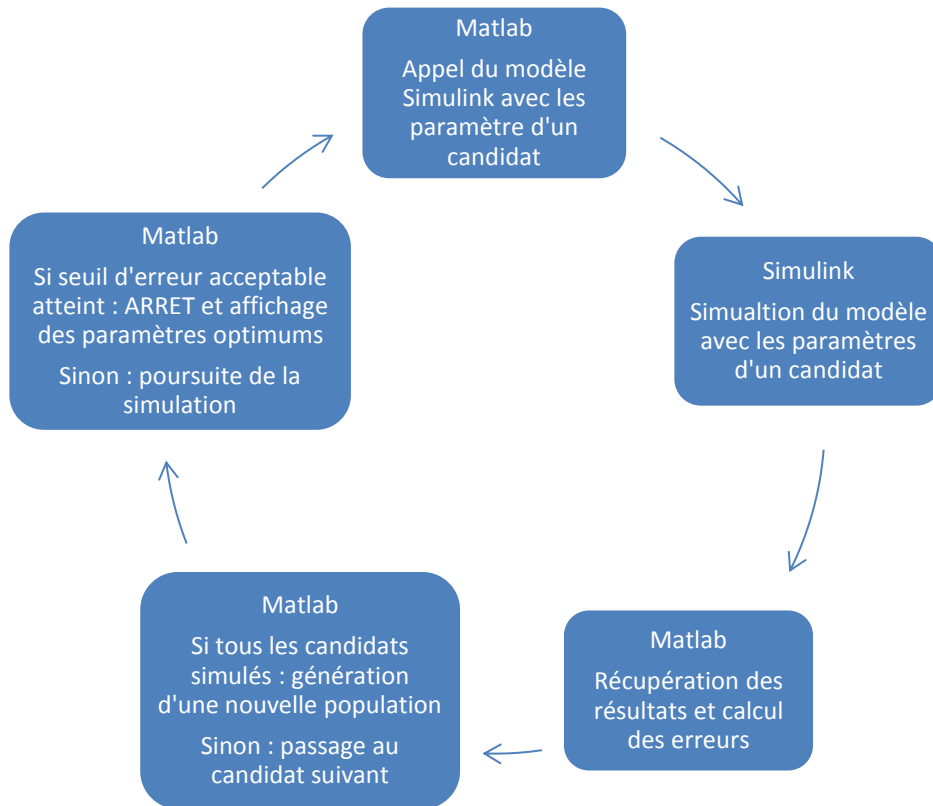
Matlab

Appel du modèle Simulink avec les paramètre d'un candidat

Simulink

Simualtion du modèle avec les paramètres d'un candidat

Matlab

Récupération des résultats et calcul des erreurs

Matlab

Si tous les candidats simulés : génération d'une nouvelle population

Sinon : passage au candidat suivant

Matlab

Si seuil d'erreur acceptable atteint : ARRET et affichage des paramètres optimums

Sinon : poursuite de la simulation